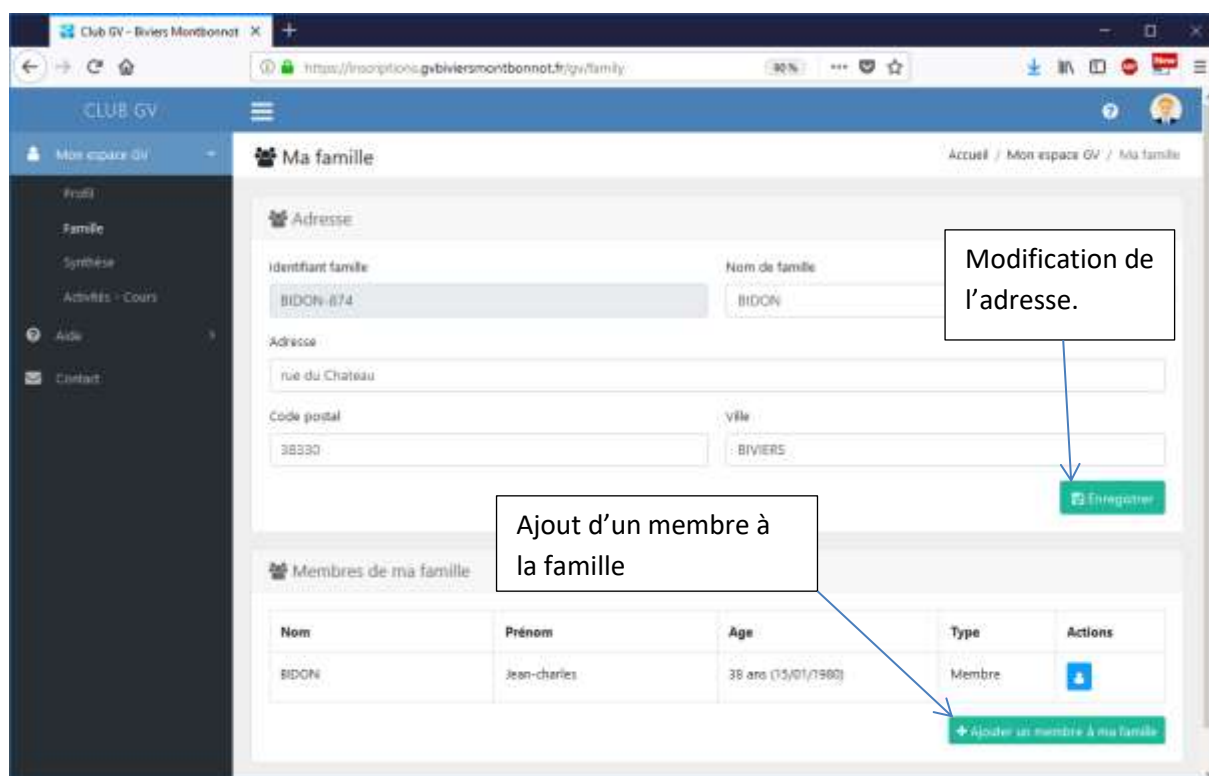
Club GV - Biviers Montbonnot ×

https://inscriptions.gvbiviersmontbonnot.fr/gv/family 90% ··· New

CLUB GV

Mon espace GV
Profil
Famille
Synthèse
Activités - Cours
Aide
Contact

Ma famille

Accueil / Mon espace GV / Ma famille

Adresse

Identifiant famille
BIDON-874

Nom de famille
BIDON

Modification de l'adresse.

Adresse
rue du Chateau

Code postal
38330

Ville
BIVIERS

Enregistrer

Ajout d'un membre à la famille

Membres de ma famille

| Nom | Prénom | Age | Type | Actions |
|---|---|---|---|---|
| BIDON | Jean-charles | 38 ans (15/01/1980) | Membre | |

+ Ajouter un membre à ma famille